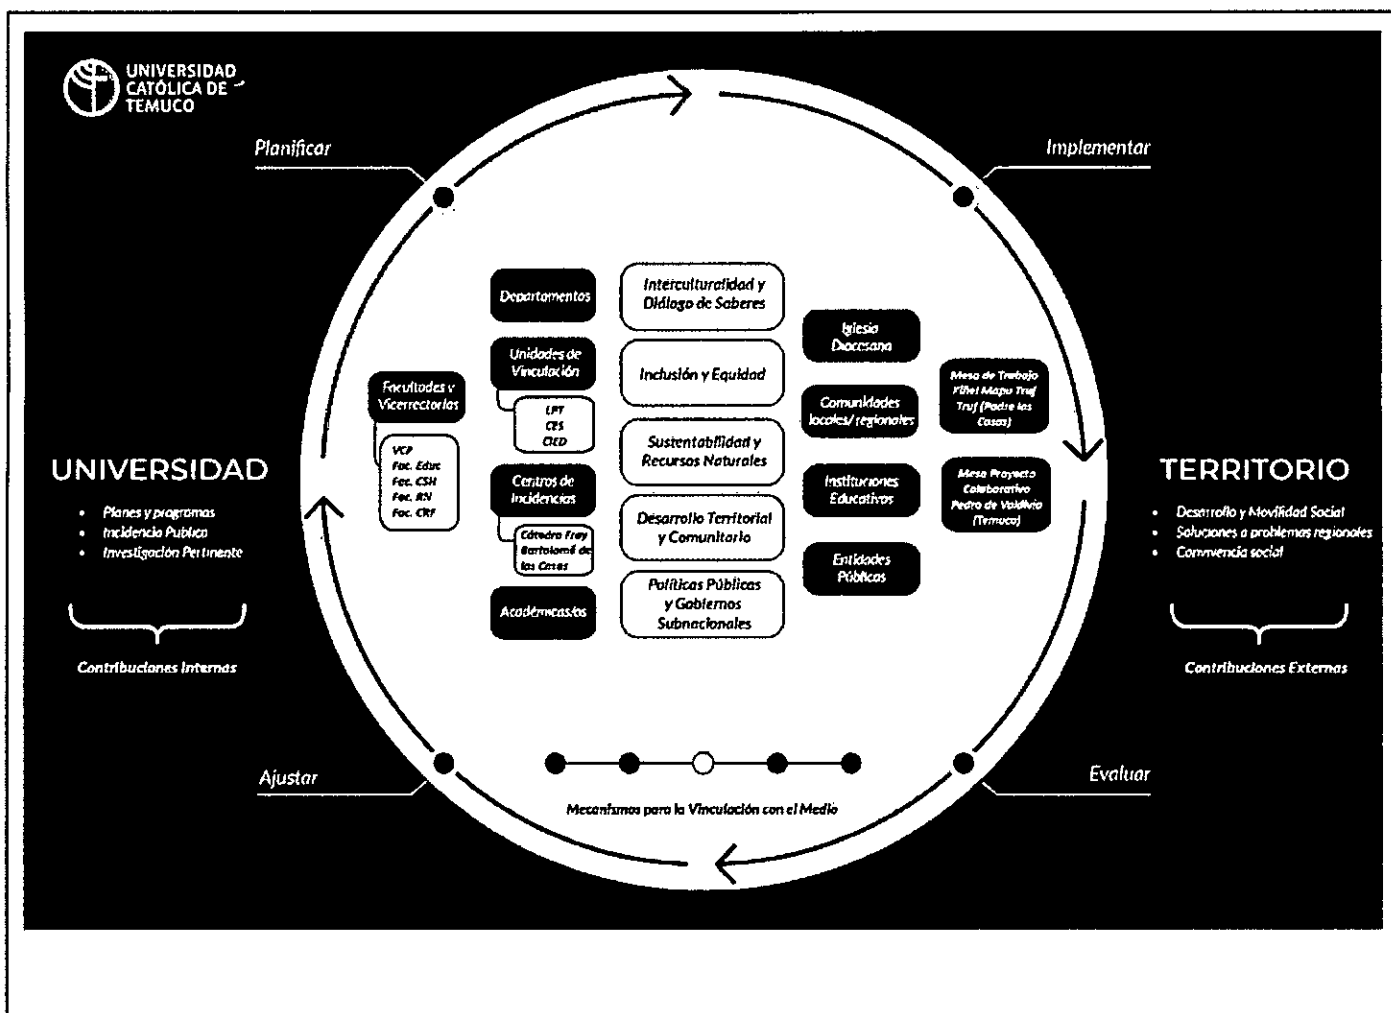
UNIVERSIDAD CATÓLICA DE TEMUCO

Planificar

Implementar

Departamentos

Interculturalidad y Diálogo de Saberes

Unidades de Vinculación

LPT
CES
CIED

Inclusión y Equidad

Iglesia Diocesana

Mesa de Trabajo Xipel Mapu Truf Truf (Padre las Casas)

Facultades y Vicerrectorías

VCP
Fac. Educ
Fac. CSH
Fac. RN
Fac. CRF

Comunidades locales/ regionales

Sustentabilidad y Recursos Naturales

Centros de Incidencias

Cátedra Fray Bartolomé de las Casas

Instituciones Educativas

Mesa Proyecto Colaborativo Pedro de Valdivia (Temuco)

Desarrollo Territorial y Comunitario

Entidades Públicas

Académicas/os

Políticas Públicas y Gobiernos Subnacionales

UNIVERSIDAD

• Planes y programas
• Incidencia Pública
• Investigación Pertinente

Contribuciones Internas

TERRITORIO

• Desarrollo y Movilidad Social
• Soluciones a problemas regionales
• Convivencia social

Contribuciones Externas

Ajustar

Evaluar

Mecanismos para la Vinculación con el Medio